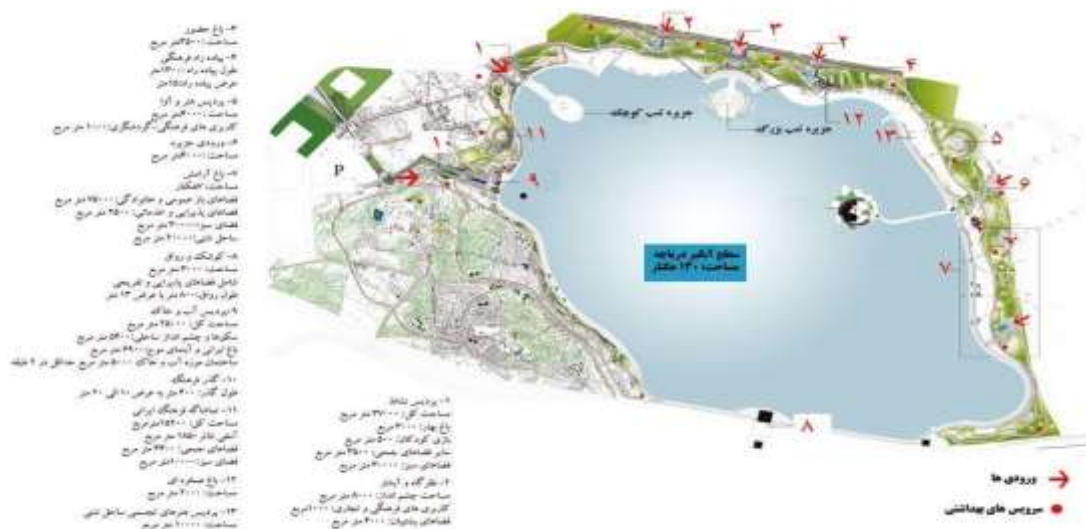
۲- باغ حضور
مساحت: ۲۵۰۰۰ متر مربع
۳- پیاده راه فرهنگی
طول پیاده راه: ۱۶۰۰ متر
عرض پیاده راه: ۱۵ متر
۴- پردیس هنر و آوا
مساحت: ۱۰۰۰۰ متر مربع
کاربری های فرهنگی/گردشگری: ۱۰۰۰ متر مربع
۵- ورودی جزیره
مساحت: ۱۰۰۰۰ متر مربع
۶- باغ آرامش
مساحت: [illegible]
فضاهای باز عمومی و خانوادگی: ۲۵۰۰۰ متر مربع
فضاهای پذیرایی و خدماتی: ۲۵۰۰ متر مربع
فضای سبز: ۱۰۰۰۰ متر مربع
ساحل شنی: ۲۱۰۰۰ متر مربع
۸- کودک و رویش
مساحت: ۳۰۰۰۰ متر مربع
شامل فضاهای پذیرایی و تفریحی
طول روکش: ۸۰۰ متر با عرض ۱۳ متر
۹- پردیس آب و خاک
مساحت کل: ۲۵۰۰۰ متر مربع
سکوها و چشم انداز ساحلی: ۵۶۰۰ متر مربع
باغ ایرانی و آبنمای موج: ۴۹۰۰ متر مربع
ساختمان موزه آب و خاک: ۵۰۰۰ متر مربع حداقل در ۲ طبقه
۱۰- گذر فرهنگ
طول گذر: ۴۰۰ متر به عرض ۱۰ الی ۲۰ متر
۱۱- نمایشگاه فرهنگ ایرانی
مساحت کل: ۱۵۰۰۰ متر مربع
آمفی تئاتر: ۲۵۰۰ متر مربع
فضاهای جمعی: ۴۴۰۰ متر مربع
فضای سبز: ۵۰۰۰ متر مربع
۱۲- باغ مسابقه
مساحت: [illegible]
۱۳- پردیس ورزش های تجمعی ساحل شنی
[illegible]

۷- پردیس نشاط
مساحت کل: ۳۷۰۰۰ متر مربع
باغ بهار: ۳۰۰۰ متر مربع
بازی کودکان: ۵۰۰۰ متر مربع
سایر فضاهای جمعی: ۲۵۰۰ متر مربع
فضاهای سبز: ۲۰۰۰۰ متر مربع
۸- نظرگاه و آبنما
مساحت چشم انداز: ۸۰۰۰ متر مربع
کاربری های فرهنگی و تجاری: ۱۰۰۰ متر مربع
فضاهای پشتیبان: ۳۰۰۰ متر مربع

جزیره کوچک
جزیره بزرگ
سطح آبگیر دریاچه
مساحت: ۱۳۰ هکتار
P
۱ ۲ ۳ ۲ ۴ ۵ ۶ ۷ ۸ ۹ ۱۰ ۱۱ ۱۲ ۱۳

ورودی ها
سرویس های بهداشتی